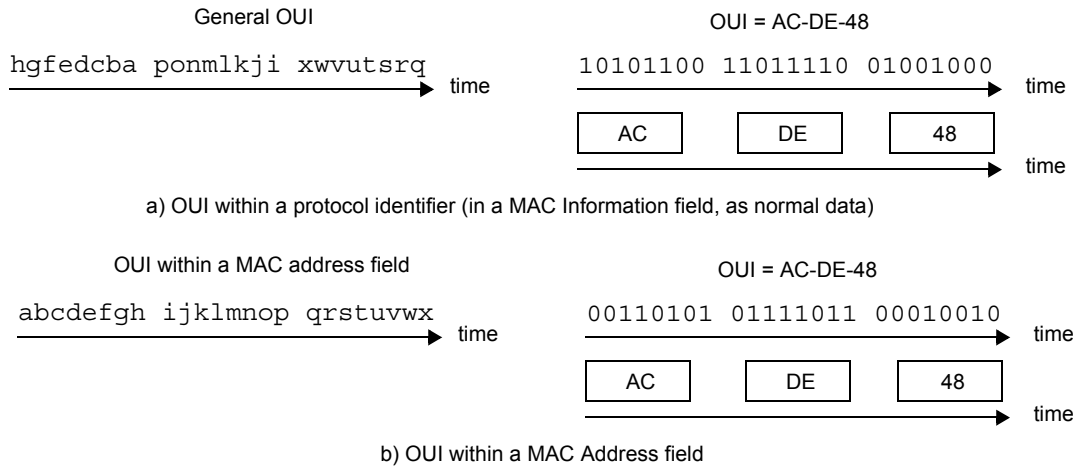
General OUI

hgfedcba ponmlkji xwvutsrq

time

OUI = AC-DE-48

10101100 11011110 01001000

time

| AC | DE | 48 |
|---|---|---|

time

a) OUI within a protocol identifier (in a MAC Information field, as normal data)

OUI within a MAC address field

abcdefgh ijklmnop qrstuvwx

time

OUI = AC-DE-48

00110101 01111011 00010010

time

| AC | DE | 48 |
|---|---|---|

time

b) OUI within a MAC Address field